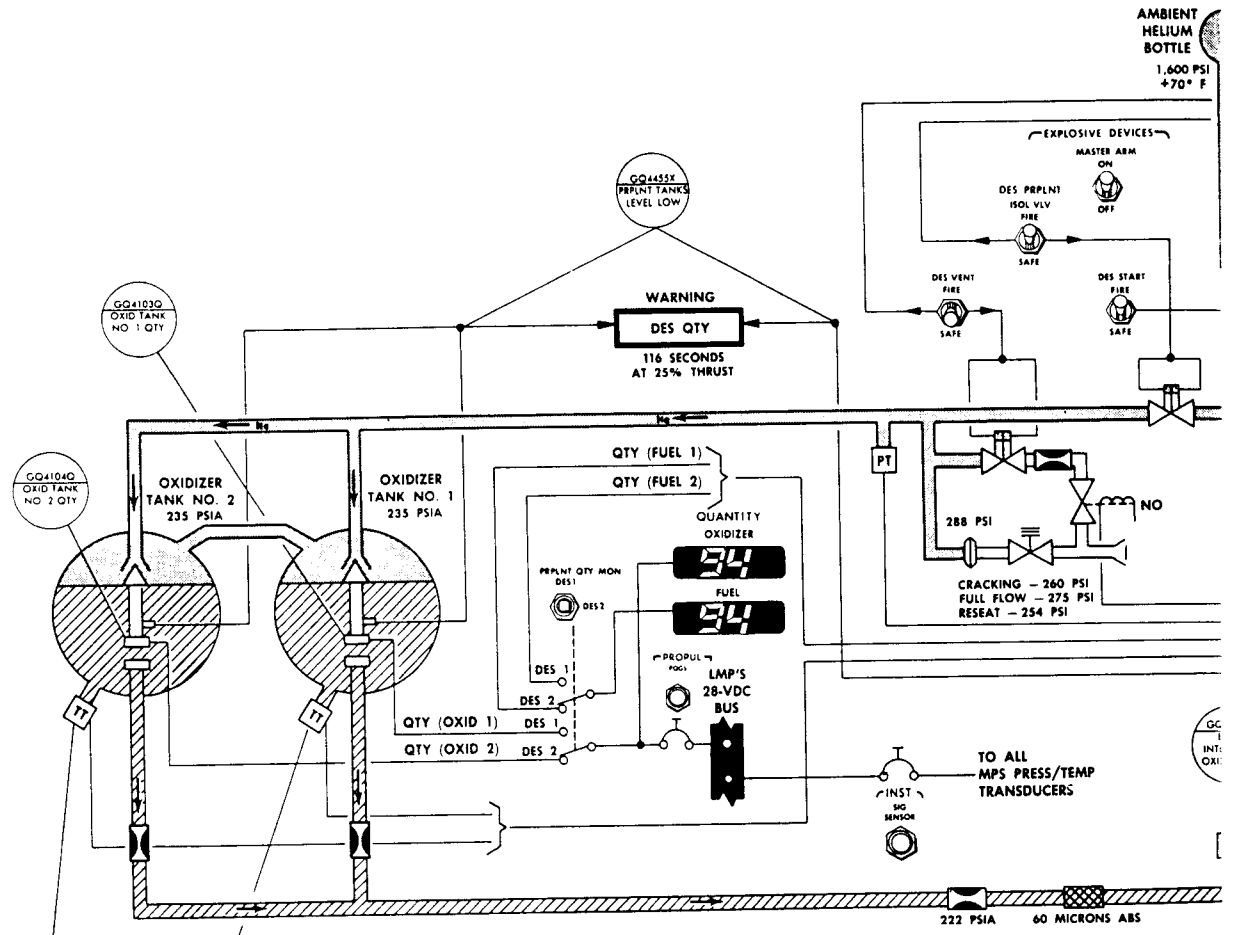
AMBIENT HELIUM BOTTLE
1,600 PSI +70° F

EXPLOSIVE DEVICES
MASTER ARM
ON
OFF

DES PRPLNT ISOL VLV
FIRE
SAFE

DES VENT
FIRE
SAFE

DES START
FIRE
SAFE

GQ4455X
PRPLNT TANKS LEVEL LOW

WARNING
DES QTY
116 SECONDS AT 25% THRUST

GQ4103Q
OXID TANK NO 1 QTY

GQ4104Q
OXID TANK NO 2 QTY

He

He

OXIDIZER TANK NO. 2
235 PSIA

OXIDIZER TANK NO. 1
235 PSIA

QTY (FUEL 1)
QTY (FUEL 2)

QUANTITY
OXIDIZER
94
FUEL
94

PRPLNT QTY MON
DES1
DES2

DES 1
DES 2
DES 1
DES 2

PROPUL
PQGS

LMP'S 28-VDC BUS

QTY (OXID 1)
QTY (OXID 2)

PT

288 PSI

NO

CRACKING – 260 PSI
FULL FLOW – 275 PSI
RESEAT – 254 PSI

TT
TT

TO ALL MPS PRESS/TEMP TRANSDUCERS

INST
SIG SENSOR

GC
INT
OXI

222 PSIA
60 MICRONS ABS